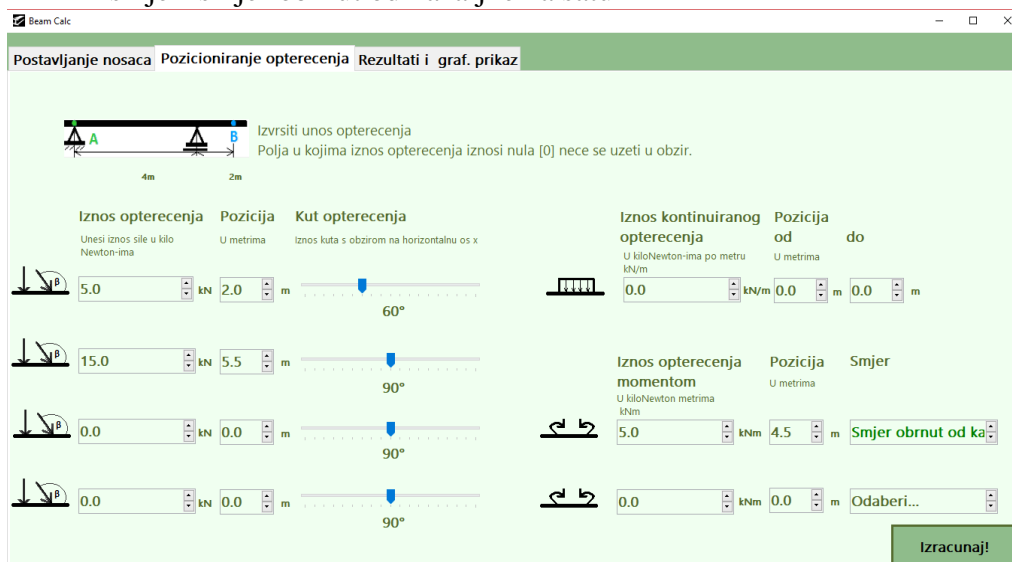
Beam Calc

Postavljanje nosaca | Pozicioniranje opterecenja | Rezultati i graf. prikaz

A B
4m 2m

Izvrsiti unos opterecenja
Polja u kojima iznos opterecenja iznosi nula [0] nece se uzeti u obzir.

Iznos opterecenja
Unesi iznos sile u kilo Newton-ima

Pozicija
U metrima

Kut opterecenja
Iznos kuta s obzirom na horizontalnu os x

β 5.0 kN 2.0 m 60°

β 15.0 kN 5.5 m 90°

β 0.0 kN 0.0 m 90°

β 0.0 kN 0.0 m 90°

Iznos kontinuiranog opterecenja
U kiloNewton-ima po metru kN/m

Pozicija od
U metrima

do

0.0 kN/m 0.0 m 0.0 m

Iznos opterecenja momentom
U kiloNewton metrima kNm

Pozicija
U metrima

Smjer

5.0 kNm 4.5 m Smjer obrnut od ka

0.0 kNm 0.0 m Odaberi...

Izracunaj!